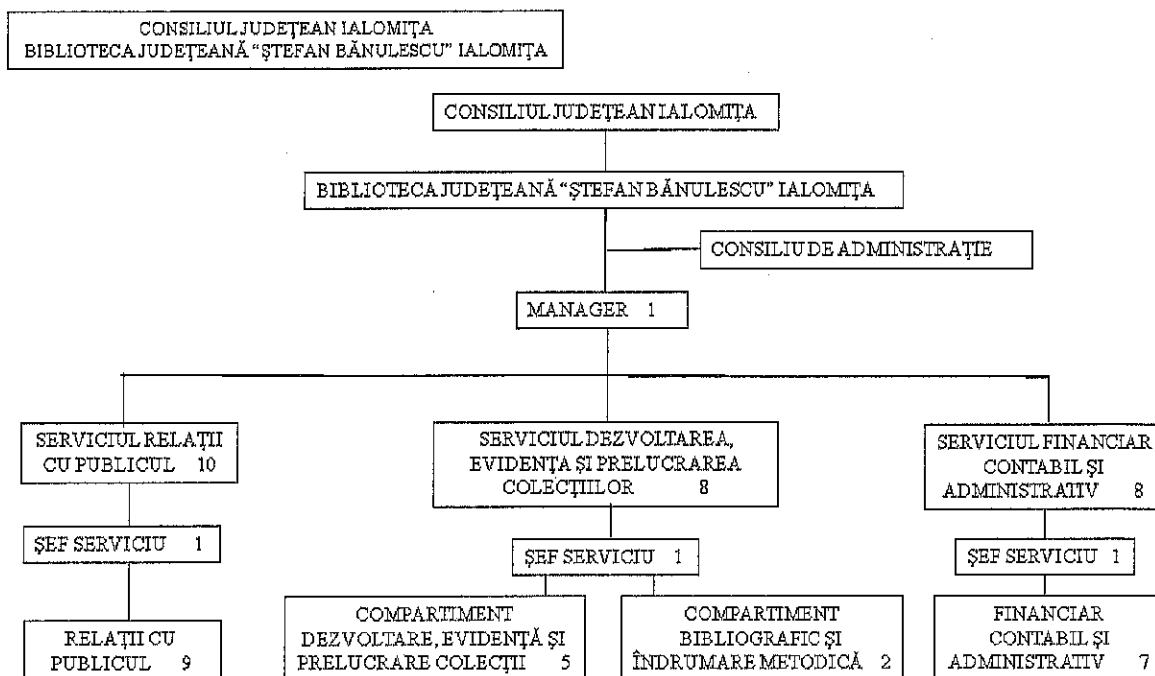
CONSILIUL JUDEȚEAN IALOMIȚA
BIBLIOTECA JUDEȚEANĂ "ȘTEFAN BĂNULESCU" IALOMIȚA

CONSILIUL JUDEȚEAN IALOMIȚA

BIBLIOTECA JUDEȚEANĂ "ȘTEFAN BĂNULESCU" IALOMIȚA

CONSILIU DE ADMINISTRAȚIE

MANAGER 1

SERVICIUL RELAȚII CU PUBLICUL 10

ȘEF SERVICIU 1

RELAȚII CU PUBLICUL 9

SERVICIUL DEZVOLTAREA, EVIDENȚA ȘI PRELUCRAREA COLECȚIILOR 8

ȘEF SERVICIU 1

COMPARTIMENT DEZVOLTARE, EVIDENȚĂ ȘI PRELUCRARE COLECȚII 5

COMPARTIMENT BIBLIOGRAFIC ȘI ÎNDRUMARE METODICĂ 2

SERVICIUL FINANCIAR CONTABIL ȘI ADMINISTRATIV 8

ȘEF SERVICIU 1

FINANCIAR CONTABIL ȘI ADMINISTRATIV 7